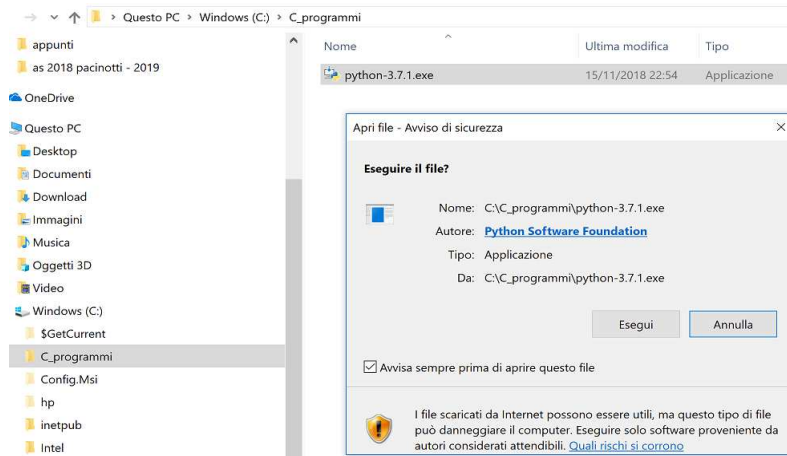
> Questo PC > Windows (C:) > C_programmi

appunti
as 2018 pacinotti - 2019
OneDrive
Questo PC
Desktop
Documenti
Download
Immagini
Musica
Oggetti 3D
Video
Windows (C:)
$GetCurrent
C_programmi
Config.Msi
hp
inetpub
Intel

| Nome | Ultima modifica | Tipo |
|---|---|---|
| python-3.7.1.exe | 15/11/2018 22:54 | Applicazione |

Apri file - Avviso di sicurezza

Eseguire il file?

Nome: C:\C_programmi\python-3.7.1.exe
Autore: Python Software Foundation
Tipo: Applicazione
Da: C:\C_programmi\python-3.7.1.exe

Esegui
Annulla

Avvisa sempre prima di aprire questo file

I file scaricati da Internet possono essere utili, ma questo tipo di file può danneggiare il computer. Eseguire solo software provenienti da autori considerati attendibili. Quali rischi si corrono